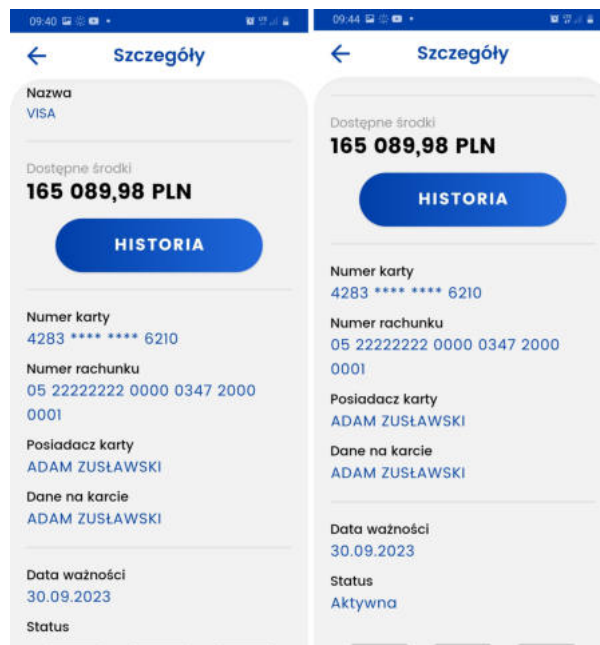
09:40

Szczegóły

Nazwa
VISA

Dostępne środki
165 089,98 PLN

HISTORIA

Numer karty
4283 **** **** 6210

Numer rachunku
05 22222222 0000 0347 2000 0001

Posiadacz karty
ADAM ZUSŁAWSKI

Dane na karcie
ADAM ZUSŁAWSKI

Data ważności
30.09.2023

Status

09:44

Szczegóły

Dostępne środki
165 089,98 PLN

HISTORIA

Numer karty
4283 **** **** 6210

Numer rachunku
05 22222222 0000 0347 2000 0001

Posiadacz karty
ADAM ZUSŁAWSKI

Dane na karcie
ADAM ZUSŁAWSKI

Data ważności
30.09.2023

Status
Aktywna